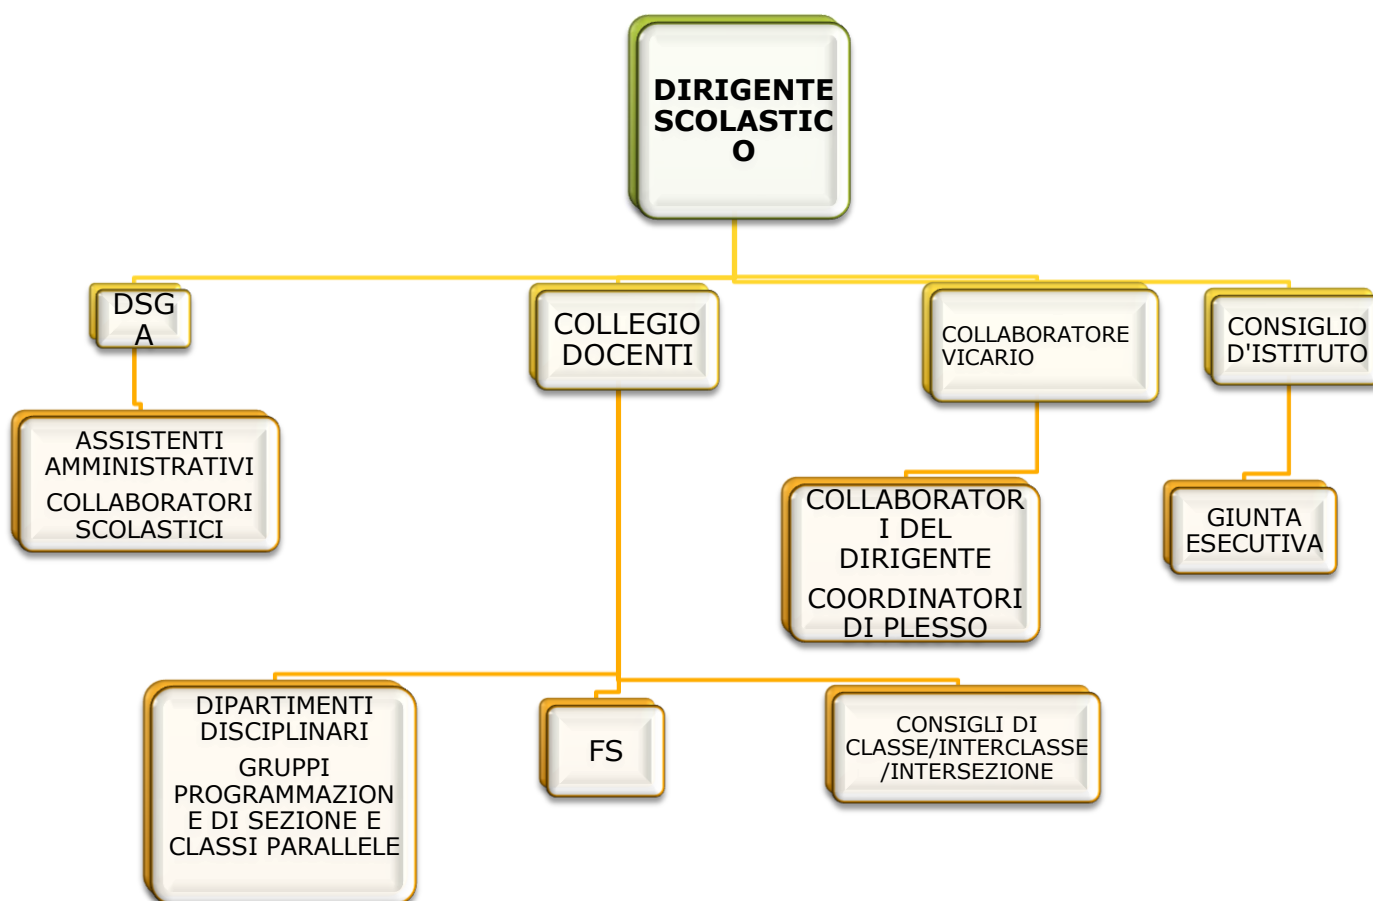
DIRIGENTE SCOLASTICO

DSGA

COLLEGIO DOCENTI

COLLABORATORE VICARIO

CONSIGLIO D'ISTITUTO

ASSISTENTI AMMINISTRATIVI

COLLABORATORI SCOLASTICI

COLLABORATORI DEL DIRIGENTE

COORDINATORI DI PLESSO

GIUNTA ESECUTIVA

DIPARTIMENTI DISCIPLINARI

GRUPPI PROGRAMMAZIONE DI SEZIONE E CLASSI PARALLELE

FS

CONSIGLI DI CLASSE/INTERCLASSE /INTERSEZIONE